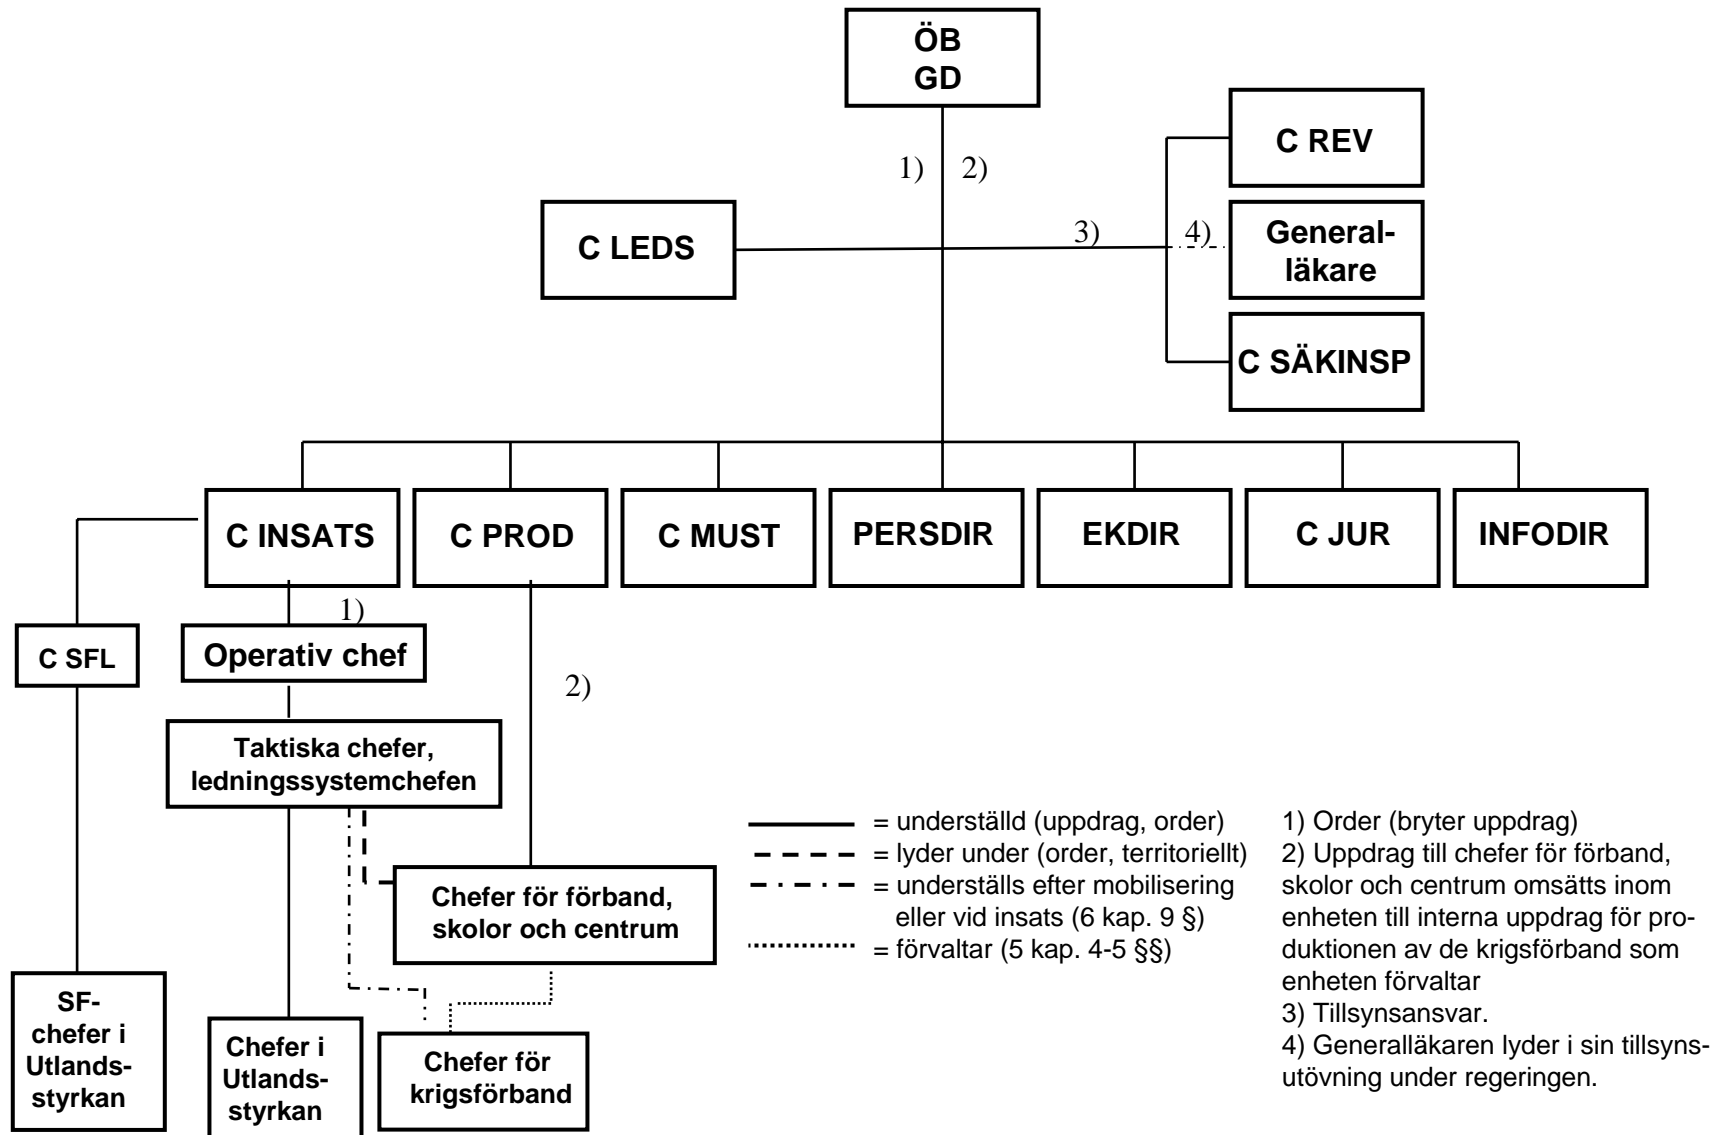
ÖB
GD

1) 2)

C REV

C LEDS

3) 4)

Generalläkare

C SÄKINSP

C INSATS

C PROD

C MUST

PERSDIR

EKDIR

C JUR

INFODIR

1)

C SFL

Operativ chef

2)

Taktiska chefer, ledningssystemchefen

Chefer för förband, skolor och centrum

SF-chefer i Utlandsstyrkan

Chefer i Utlandsstyrkan

Chefer för krigsförband

= underställd (uppdrag, order)
= lyder under (order, territoriellt)
= underställs efter mobilisering eller vid insats (6 kap. 9 §)
= förvaltar (5 kap. 4-5 §§)

1) Order (bryter uppdrag)
2) Uppdrag till chefer för förband, skolor och centrum omsätts inom enheten till interna uppdrag för produktionen av de krigsförband som enheten förvaltar
3) Tillsynsansvar.
4) Generalläkaren lyder i sin tillsynsutövning under regeringen.